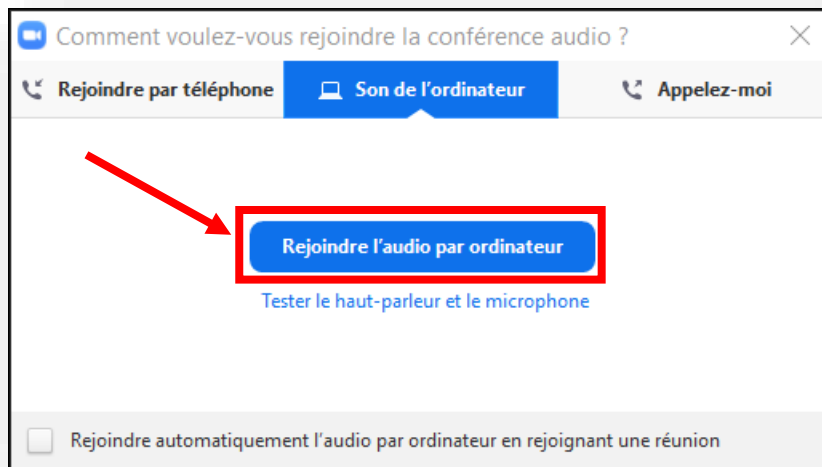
Comment voulez-vous rejoindre la conférence audio ?

Rejoindre par téléphone

Son de l'ordinateur

Appelez-moi

Rejoindre l'audio par ordinateur

Tester le haut-parleur et le microphone

Rejoindre automatiquement l'audio par ordinateur en rejoignant une réunion